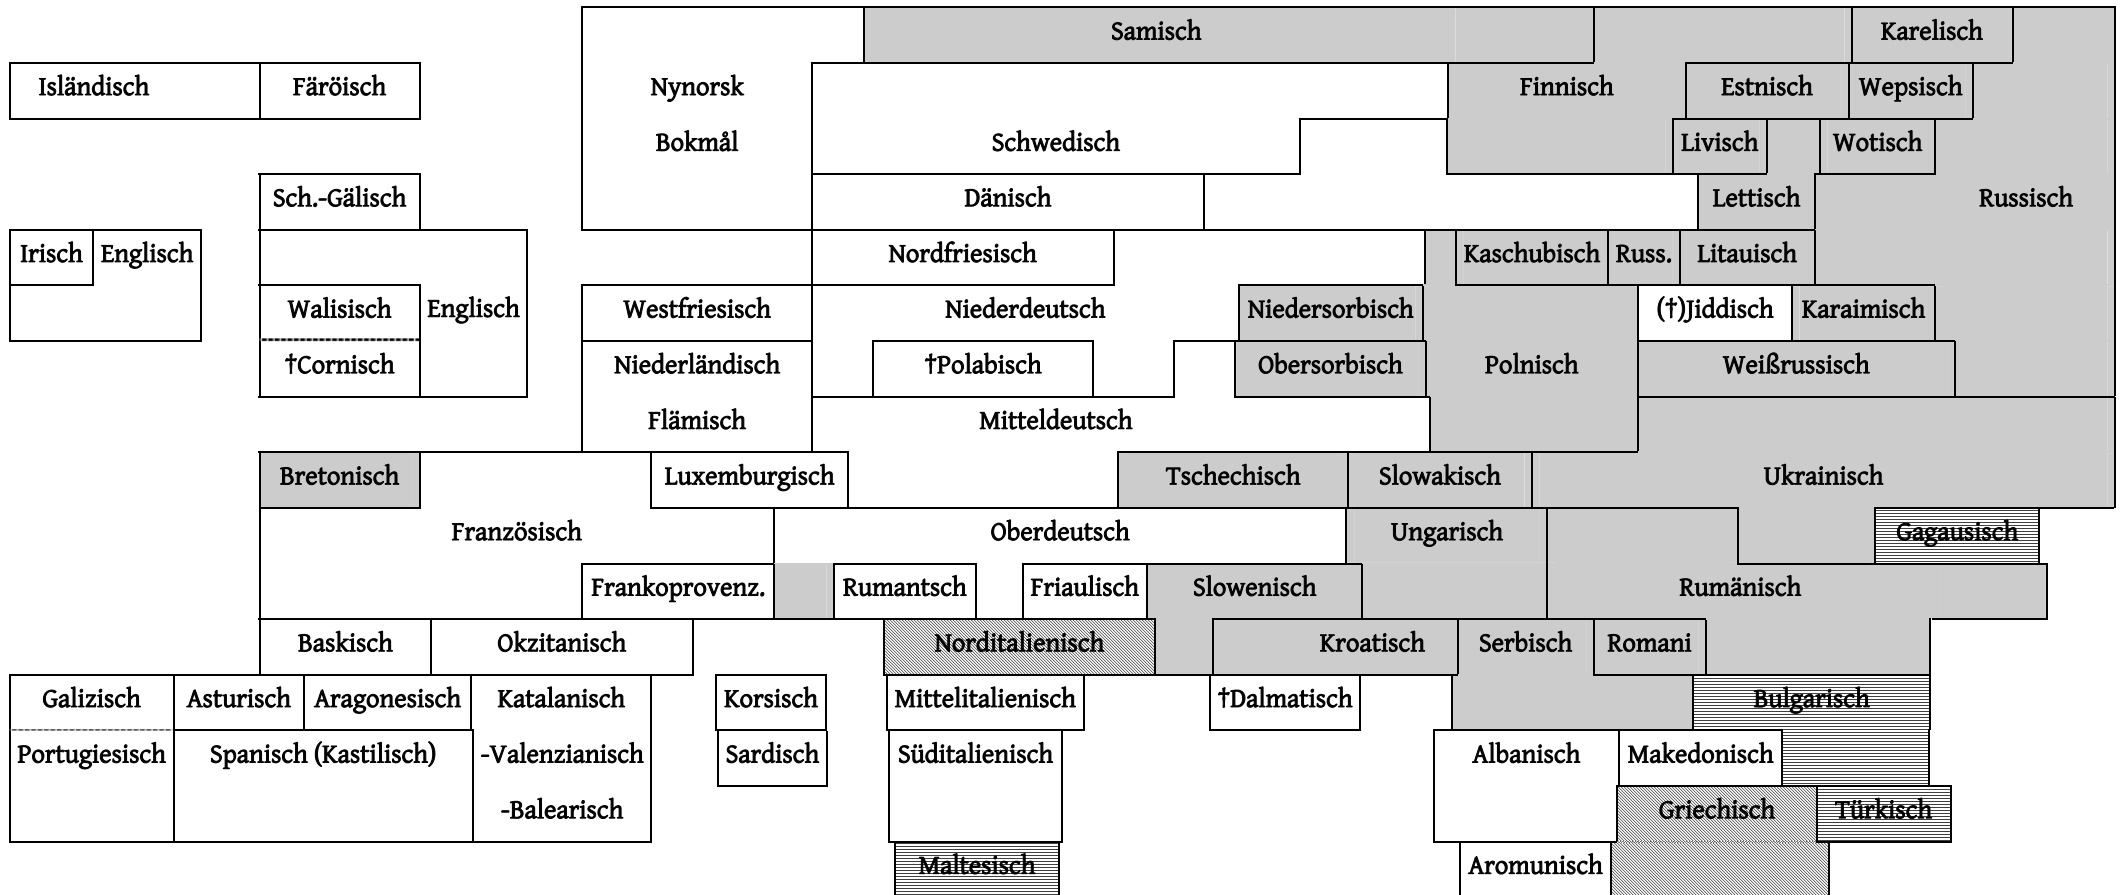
Samisch
Karelisch
Isländisch
Färöisch
Nynorsk
Finnisch
Estnisch
Wepsisch
Bokmål
Schwedisch
Livisch
Wotisch
Sch.-Gälisch
Dänisch
Lettisch
Russisch
Irisch
Englisch
Nordfriesisch
Kaschubisch
Russ.
Litauisch
Walisisch
Englisch
Westfriesisch
Niederdeutsch
Niedersorbisch
(†)Jiddisch
Karaimisch
†Cornisch
Niederländisch
†Polabisch
Obersorbisch
Polnisch
Weißrussisch
Flämisch
Mitteldeutsch
Bretonisch
Luxemburgisch
Tschechisch
Slowakisch
Ukrainisch
Französisch
Oberdeutsch
Ungarisch
Gagausisch
Frankoprovenz.
Rumantsch
Friaulisch
Slowenisch
Rumänisch
Baskisch
Okzitanisch
Norditalienisch
Kroatisch
Serbisch
Romani
Galizisch
Asturisch
Aragonesisch
Katalanisch
Korsisch
Mittelitalienisch
†Dalmatisch
Bulgarisch
Portugiesisch
Spanisch (Kastilisch)
-Valenzianisch
Sardisch
Süditalienisch
Albanisch
Makedonisch
-Balearisch
Griechisch
Türkisch
Maltesisch
Aromunisch